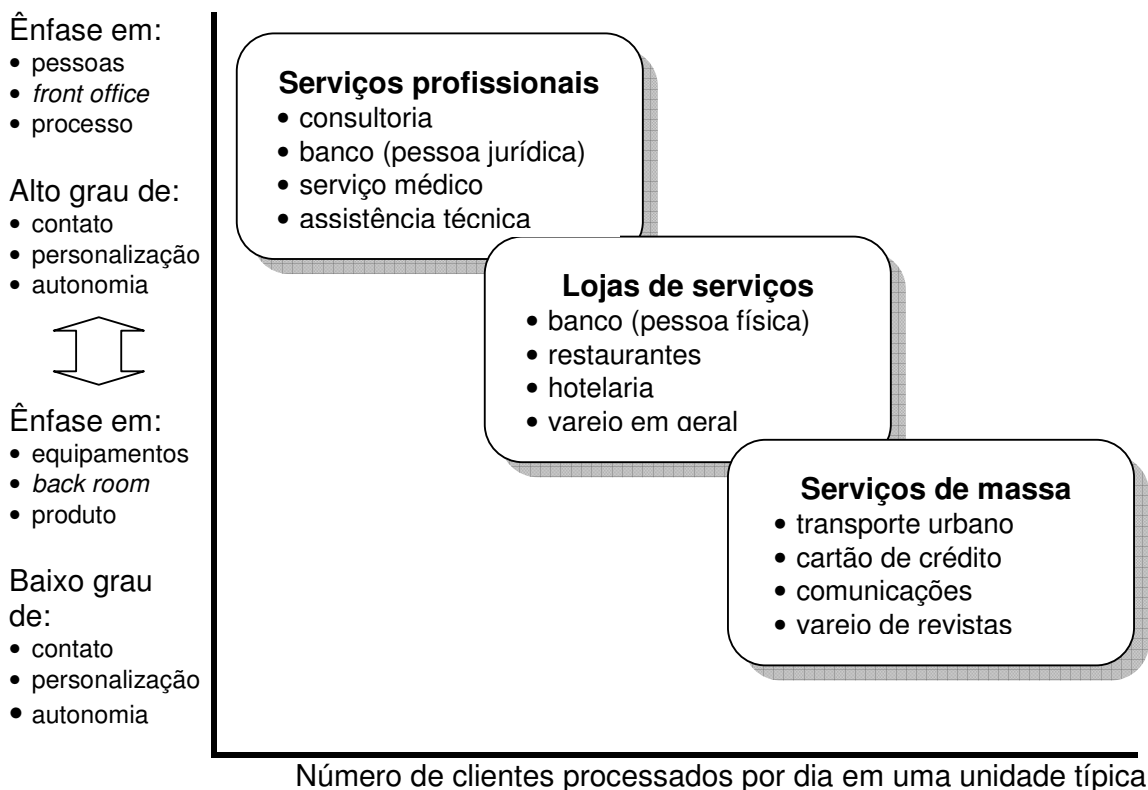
Ênfase em:
• pessoas
• *front office*
• processo

Alto grau de:
• contato
• personalização
• autonomia

Ênfase em:
• equipamentos
• *back room*
• produto

Baixo grau de:
• contato
• personalização
• autonomia

**Serviços profissionais**
• consultoria
• banco (pessoa jurídica)
• serviço médico
• assistência técnica

**Lojas de serviços**
• banco (pessoa física)
• restaurantes
• hotelaria
• vareio em geral

**Serviços de massa**
• transporte urbano
• cartão de crédito
• comunicações
• vareio de revistas

Número de clientes processados por dia em uma unidade típica